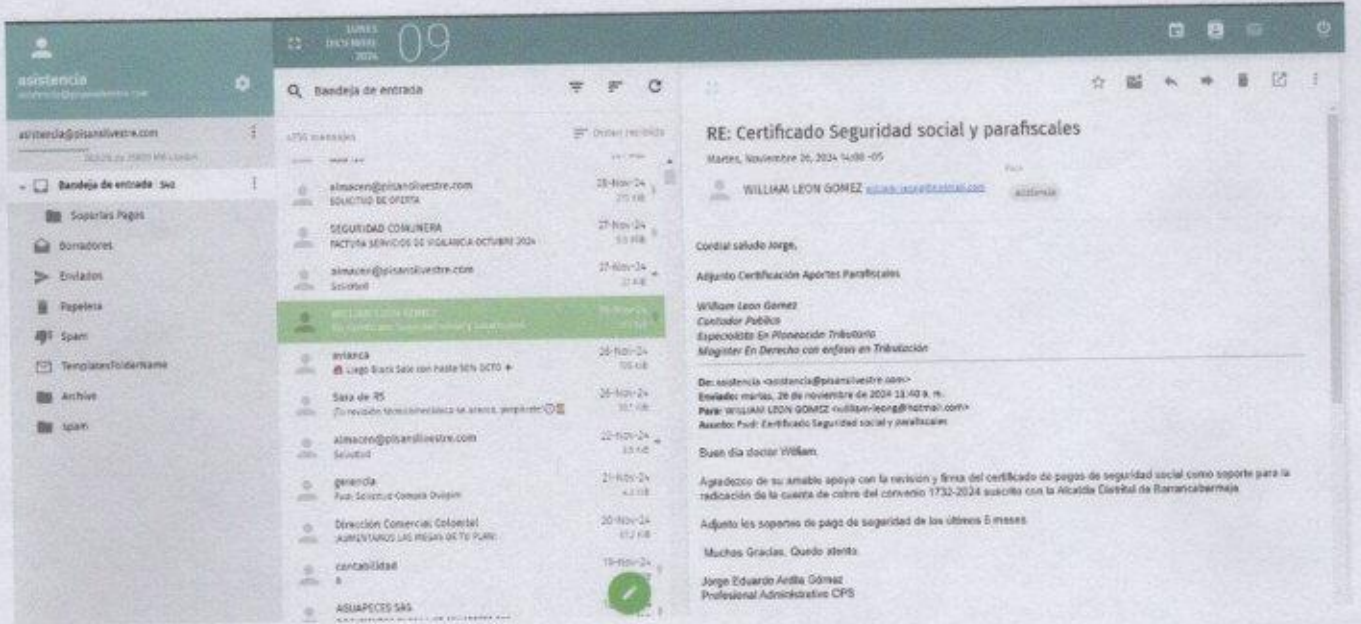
asistencia
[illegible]

LUNES
DICIEMBRE
2024
09

Q Bandeja de entrada

asistencia@pisansilvestre.com
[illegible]

Bandeja de entrada 542
Soportes Pagos
Borradores
Enviados
Papelera
Spam
TemplatesFolderName
Archive
spam

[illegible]
Fecha recibida

almacen@pisansilvestre.com
SOLICITUD DE OFERTA
28-Nov-24
SEGURIDAD COMUNERA
FACTURA SERVICIOS DE VIGILANCIA OCTUBRE 2024
27-Nov-24
almacen@pisansilvestre.com
Solicitud
27-Nov-24
WILLIAM LEON GOMEZ
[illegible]
26-Nov-24
avianca
Llegó Black Sale con hasta 50% DCTO
26-Nov-24
Sara de RS
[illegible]
26-Nov-24
almacen@pisansilvestre.com
Solicitud
22-Nov-24
gerencia
Fwd: Solicitud Compra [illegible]
21-Nov-24
Dirección Comercial Colcastel
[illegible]
20-Nov-24
contabilidad
19-Nov-24
AGUAPECES SAS

RE: Certificado Seguridad social y parafiscales
Martes, Noviembre 26, 2024 14:08 -05
WILLIAM LEON GOMEZ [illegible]
Para
asistencia

Cordial saludo Jorge,

Adjunto Certificación Aportes Parafiscales

William Leon Gomez
Contador Publico
Especialista En Planeación Tributaria
Magister En Derecho con enfasis en Tributacion

De: asistencia <asistencia@pisansilvestre.com>
Enviado: martes, 26 de noviembre de 2024 11:40 a. m.
Para: WILLIAM LEON GOMEZ <william-leong@hotmail.com>
Asunto: Fwd: Certificado Seguridad social y parafiscales

Buen día doctor William.

Agradezco de su amable apoyo con la revisión y firma del certificado de pagos de seguridad social como soporte para la radicación de la cuenta de cobro del convenio 1732-2024 suscrito con la Alcaldía Distrital de Barrancabermeja

Adjunto los soportes de pago de seguridad de los últimos 6 meses

Muchos Gracias. Quedo atento.

Jorge Eduardo Ardila Gómez
Profesional Administrativo CPS